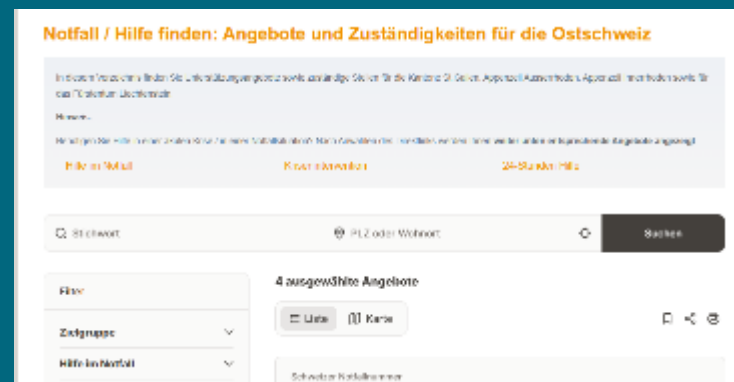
Notfall / Hilfe finden: Angebote und Zuständigkeiten für die Ostschweiz

In diesem Verzeichnis finden Sie Unterstützungsangebote sowie zuständige Stellen für die Kantone St. Gallen, Appenzell Ausserrhoden, Appenzell Innerrhoden sowie für das Fürstentum Liechtenstein.

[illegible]

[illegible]

Hilfe im Notfall

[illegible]

24-Stunden Hilfe

Stichwort

PLZ oder Wohnort

Suchen

Filter

4 ausgewählte Angebote

Liste

Karte

Zielgruppe

Hilfe im Notfall

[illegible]